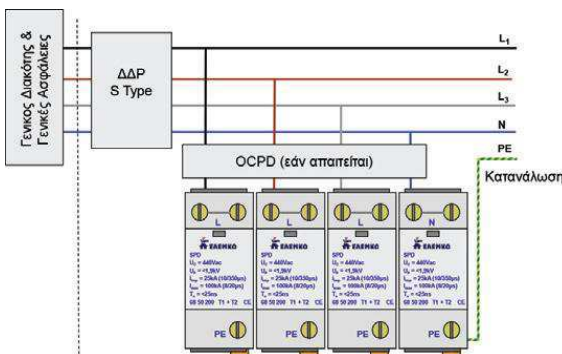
Γενικός Διακόπτης &
Γενικές Ασφάλειες

ΔΔΡ
S Type

$L_1$
$L_2$
$L_3$
N
PE

OCPD (εάν απαιτείται)

Κατανάλωση

L
ΕΛΕΜΚΟ
SPD
$U_c$ = 440Vac
$U_p$ = <1,5kV
$I_{imp}$ = 25kA (10/350μs)
$I_{max}$ = 100kA (8/20μs)
$T_a$ = <25ns
68 50 200 T1 + T2 CE
PE

L
ΕΛΕΜΚΟ
SPD
$U_c$ = 440Vac
$U_p$ = <1,5kV
$I_{imp}$ = 25kA (10/350μs)
$I_{max}$ = 100kA (8/20μs)
$T_a$ = <25ns
68 50 200 T1 + T2 CE
PE

L
ΕΛΕΜΚΟ
SPD
$U_c$ = 440Vac
$U_p$ = <1,5kV
$I_{imp}$ = 25kA (10/350μs)
$I_{max}$ = 100kA (8/20μs)
$T_a$ = <25ns
68 50 200 T1 + T2 CE
PE

N
ΕΛΕΜΚΟ
SPD
$U_c$ = 440Vac
$U_p$ = <1,5kV
$I_{imp}$ = 25kA (10/350μs)
$I_{max}$ = 100kA (8/20μs)
$T_a$ = <25ns
68 50 200 T1 + T2 CE
PE